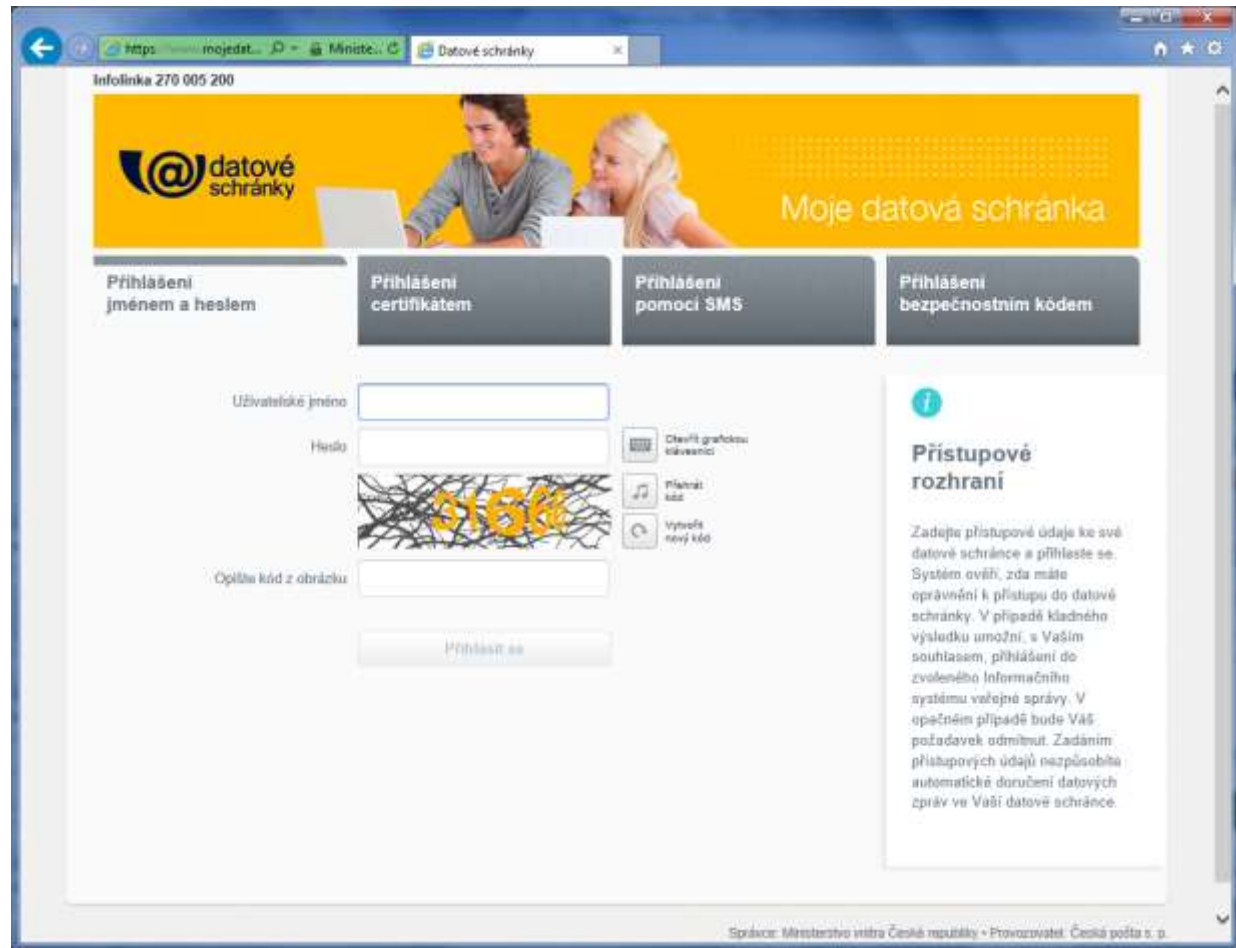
https://www.mojedat... Ministe... Datové schránky

Infolinka 270 005 200

datové schránky

Moje datová schránka

Přihlášení jménem a heslem

Přihlášení certifikátem

Přihlášení pomocí SMS

Přihlášení bezpečnostním kódem

Uživatelské jméno

Heslo

Otevřít grafickou klávesnici

Přehrát kód

Vytvořit nový kód

Opište kód z obrázku

Přihlásit se

Přístupové rozhraní

Zadejte přístupové údaje ke své datové schránce a přihlaste se. Systém ověří, zda máte oprávnění k přístupu do datové schránky. V případě kladného výsledku umožní, s Vaším souhlasem, přihlášení do zvoleného Informačního systému veřejné správy. V opačném případě bude Váš požadavek odmítnut. Zadáním přístupových údajů nezpůsobíte automatické doručení datových zpráv ve Vaší datové schránce.

Správce: Ministerstvo vnitra České republiky • Provozovatel: Česká pošta s. p.